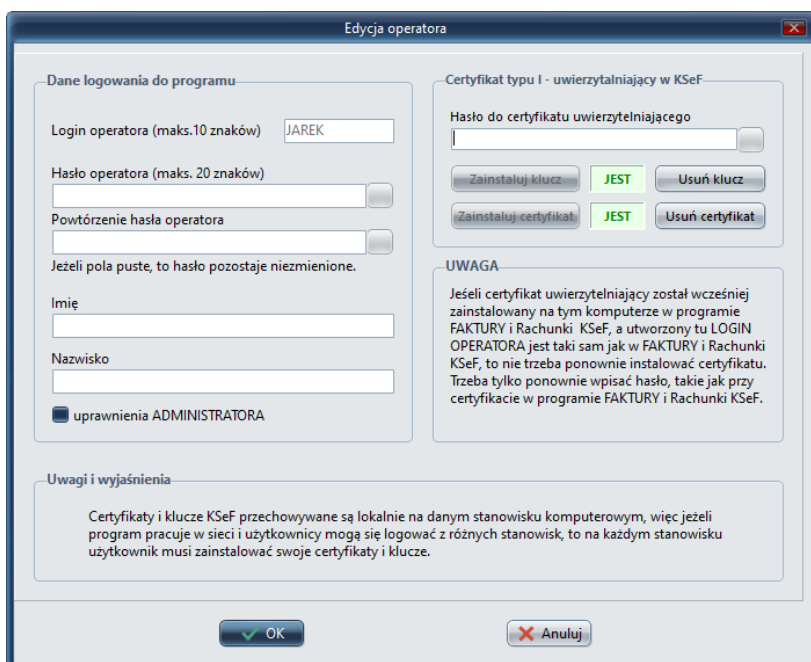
Edycja operatora

Dane logowania do programu

Login operatora (maks.10 znaków) JAREK

Hasło operatora (maks. 20 znaków)

Powtórzenie hasła operatora

Jeżeli pola puste, to hasło pozostaje niezmienione.

Imię

Nazwisko

uprawnienia ADMINISTRATORA

Certyfikat typu I - uwierzytalniający w KSeF

Hasło do certyfikatu uwierzytelniającego

Zainstaluj klucz JEST Usuń klucz

Zainstaluj certyfikat JEST Usuń certyfikat

UWAGA

Jeżeli certyfikat uwierzytelniający został wcześniej zainstalowany na tym komputerze w programie FAKTURY i Rachunki KSeF, a utworzony tu LOGIN OPERATORA jest taki sam jak w FAKTURY i Rachunki KSeF, to nie trzeba ponownie instalować certyfikatu. Trzeba tylko ponownie wpisać hasło, takie jak przy certyfikacie w programie FAKTURY i Rachunki KSeF.

Uwagi i wyjaśnienia

Certyfikaty i klucze KSeF przechowywane są lokalnie na danym stanowisku komputerowym, więc jeżeli program pracuje w sieci i użytkownicy mogą się logować z różnych stanowisk, to na każdym stanowisku użytkownik musi zainstalować swoje certyfikaty i klucze.

OK

Anuluj